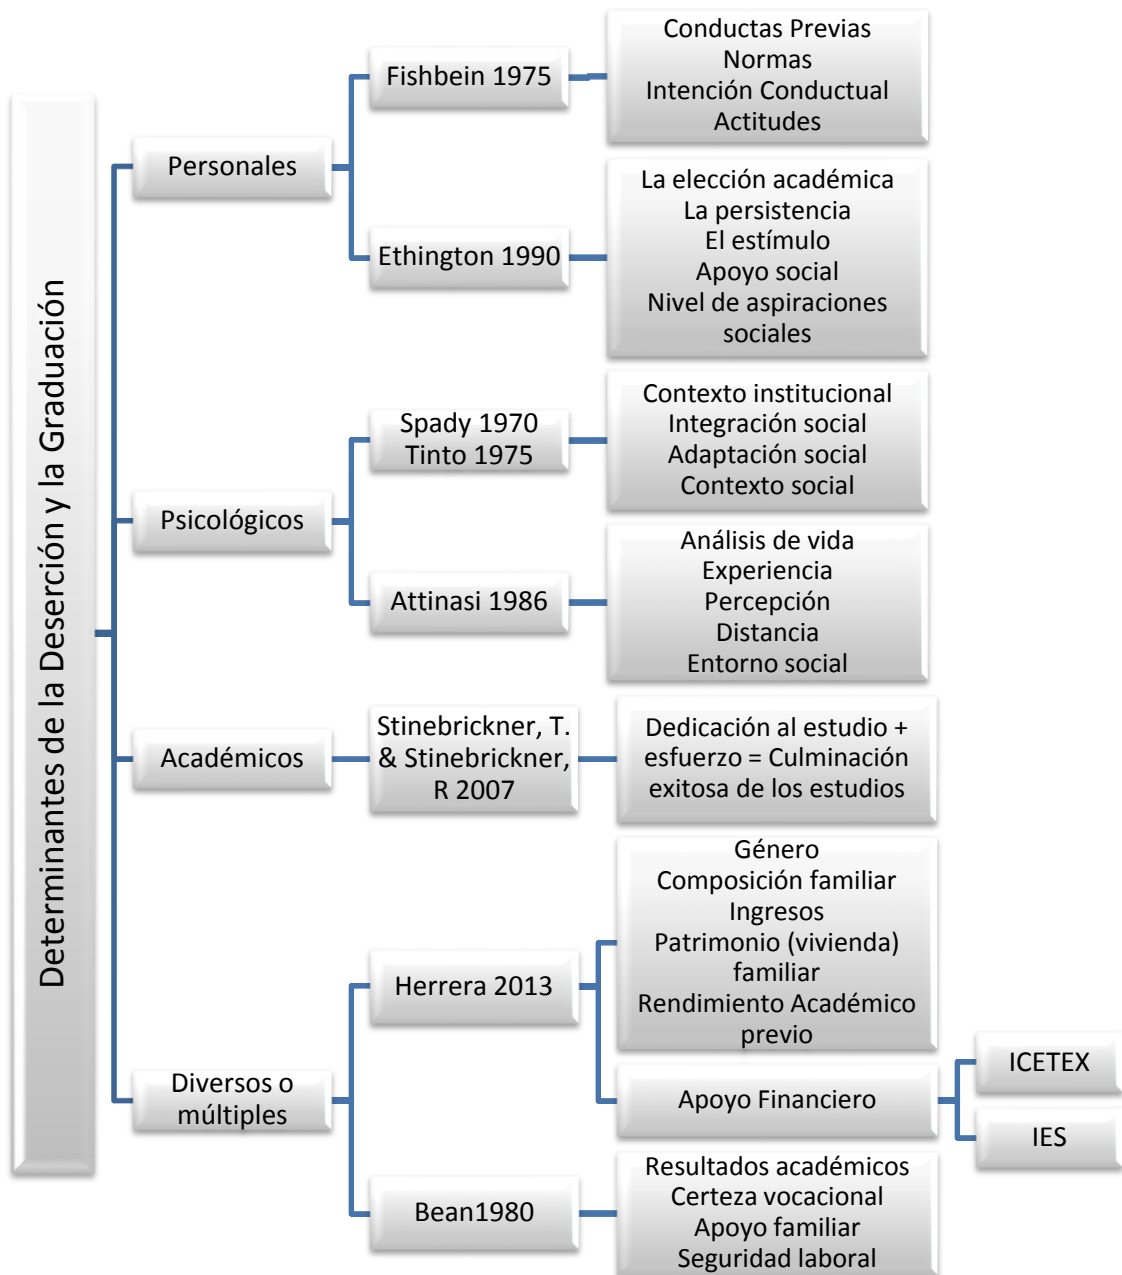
Determinantes de la Deserción y la Graduación

Personales

Fishbein 1975

Conductas Previas
Normas
Intención Conductual
Actitudes

Ethington 1990

La elección académica
La persistencia
El estímulo
Apoyo social
Nivel de aspiraciones sociales

Psicológicos

Spady 1970
Tinto 1975

Contexto institucional
Integración social
Adaptación social
Contexto social

Attinasi 1986

Análisis de vida
Experiencia
Percepción
Distancia
Entorno social

Académicos

Stinebrickner, T. & Stinebrickner, R 2007

Dedicación al estudio + esfuerzo = Culminación exitosa de los estudios

Diversos o múltiples

Herrera 2013

Género
Composición familiar
Ingresos
Patrimonio (vivienda) familiar
Rendimiento Académico previo

Apoyo Financiero

ICETEX

IES

Bean1980

Resultados académicos
Certeza vocacional
Apoyo familiar
Seguridad laboral